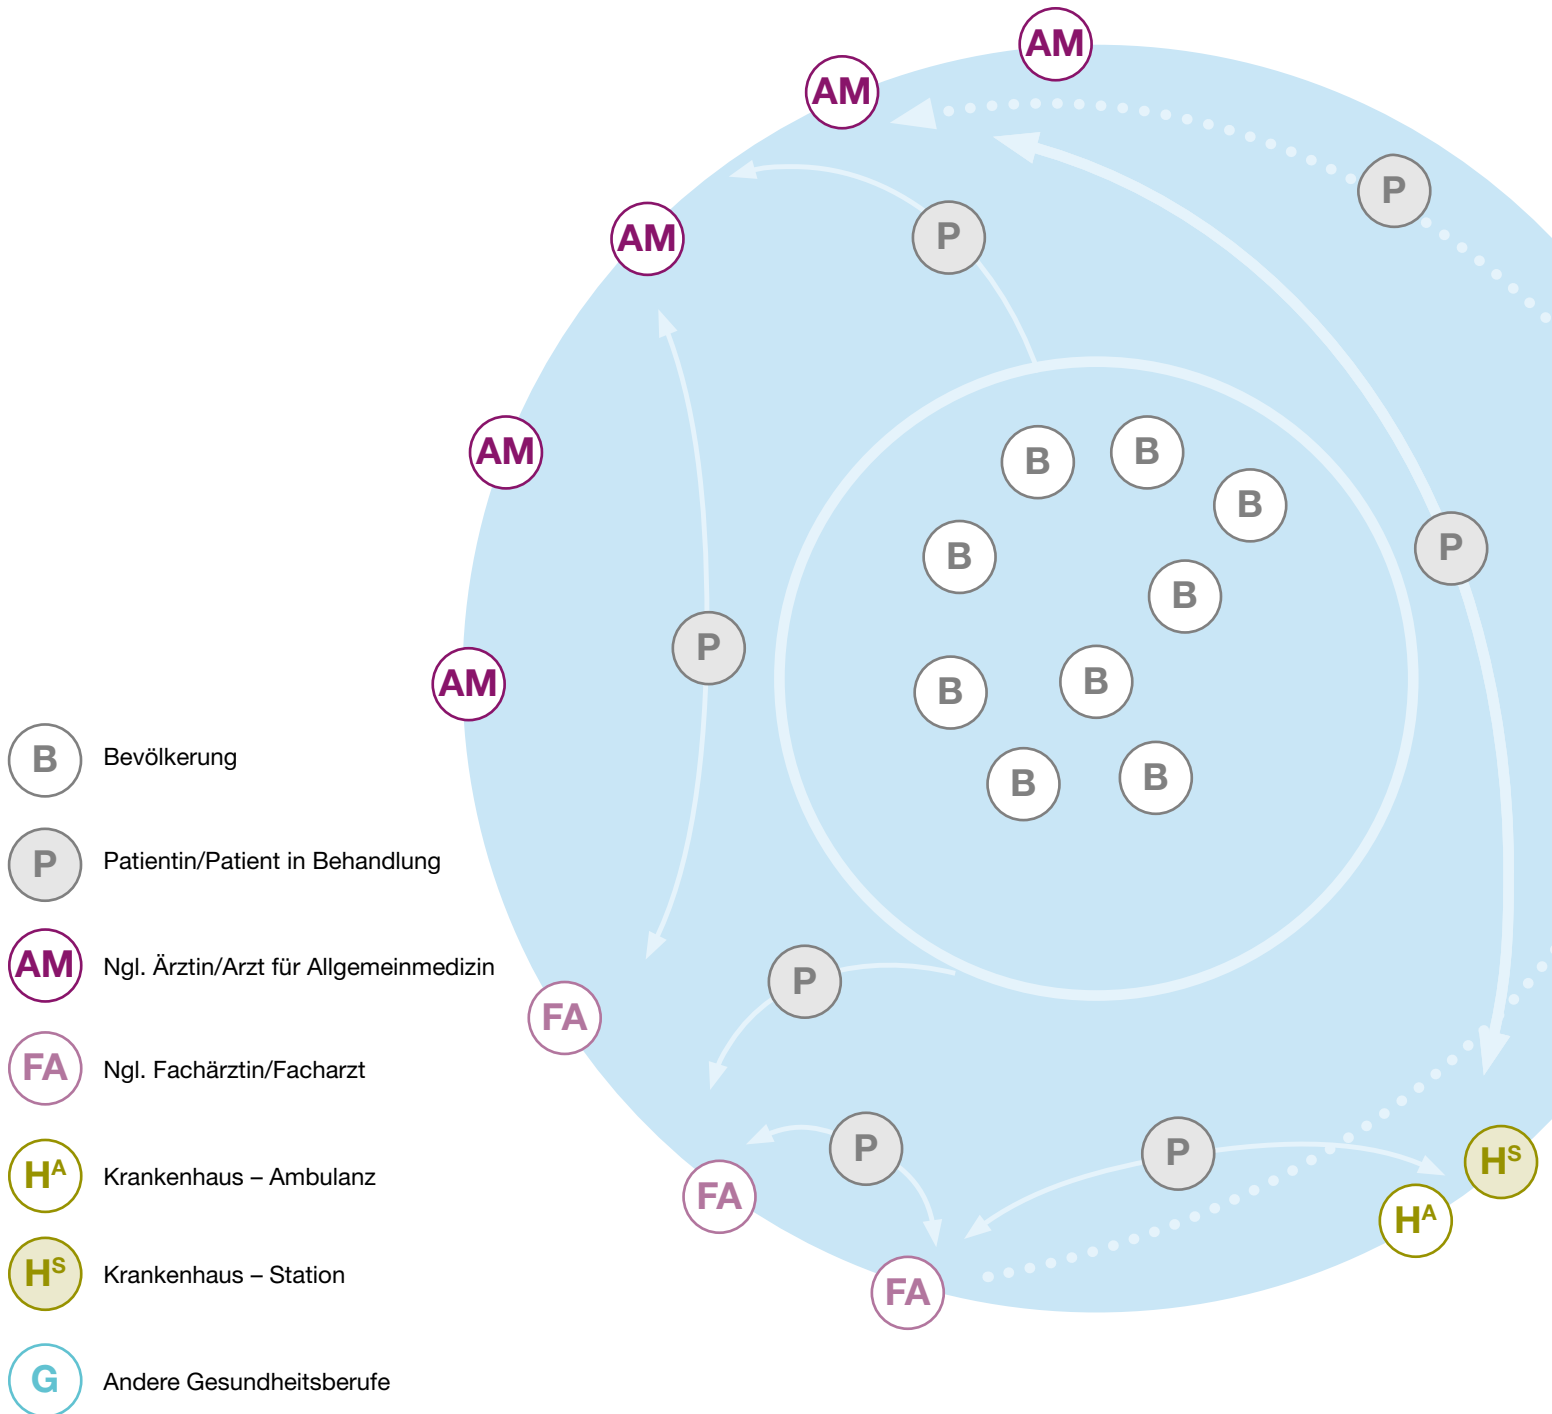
AM
AM
AM
AM
AM
P
P
P
P
B B B B B B B B B
P
FA
P
P
FA
FA
$H^S$
$H^A$

B Bevölkerung

P Patientin/Patient in Behandlung

AM Ngl. Ärztin/Arzt für Allgemeinmedizin

FA Ngl. Fachärztin/Facharzt

$H^A$ Krankenhaus – Ambulanz

$H^S$ Krankenhaus – Station

G Andere Gesundheitsberufe